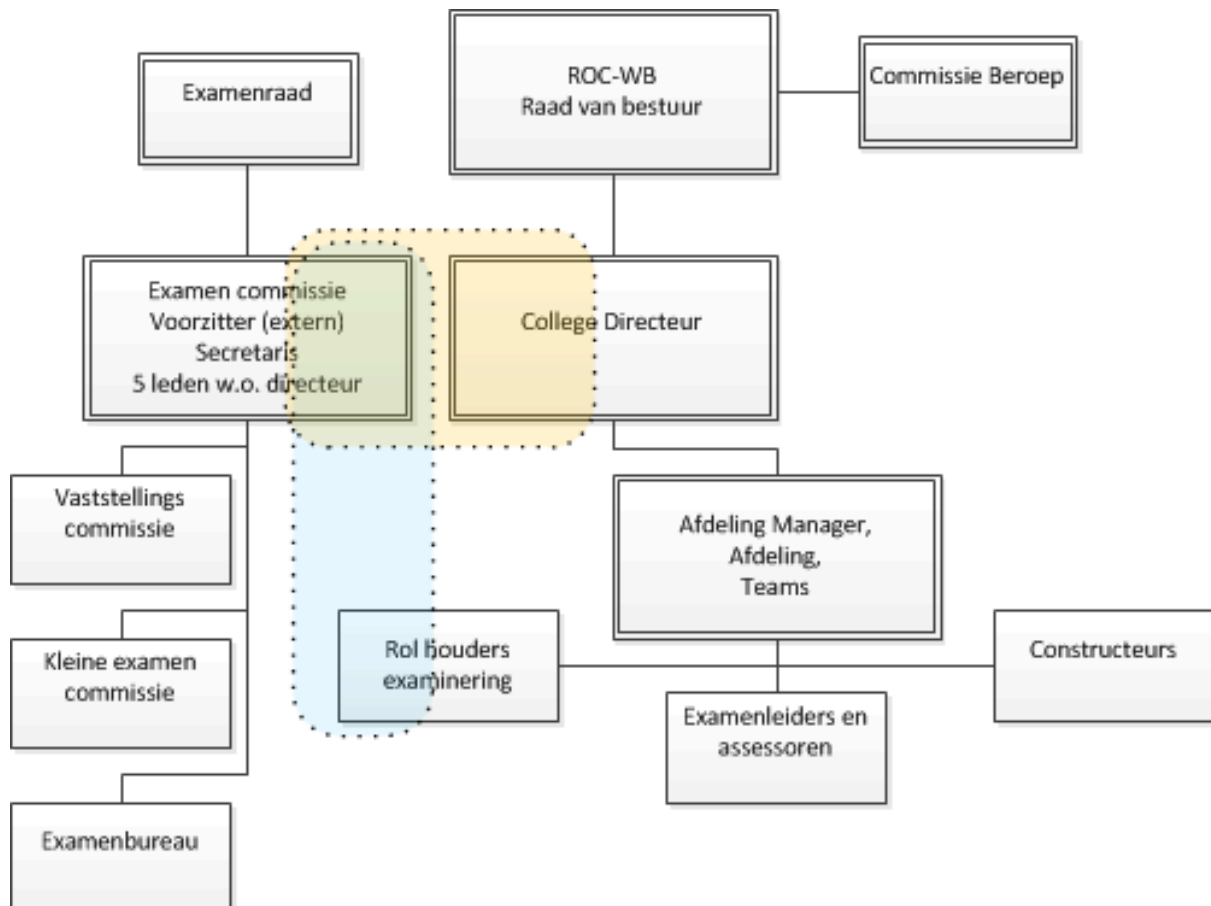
Examenraad

ROC-WB
Raad van bestuur

Commissie Beroep

Examen commissie
Voorzitter (extern)
Secretaris
5 leden w.o. directeur

College Directeur

Vaststellings commissie

Afdeling Manager,
Afdeling,
Teams

Kleine examen commissie

Rol houders examinering

Constructeurs

Examenleiders en assessoren

Examenbureau